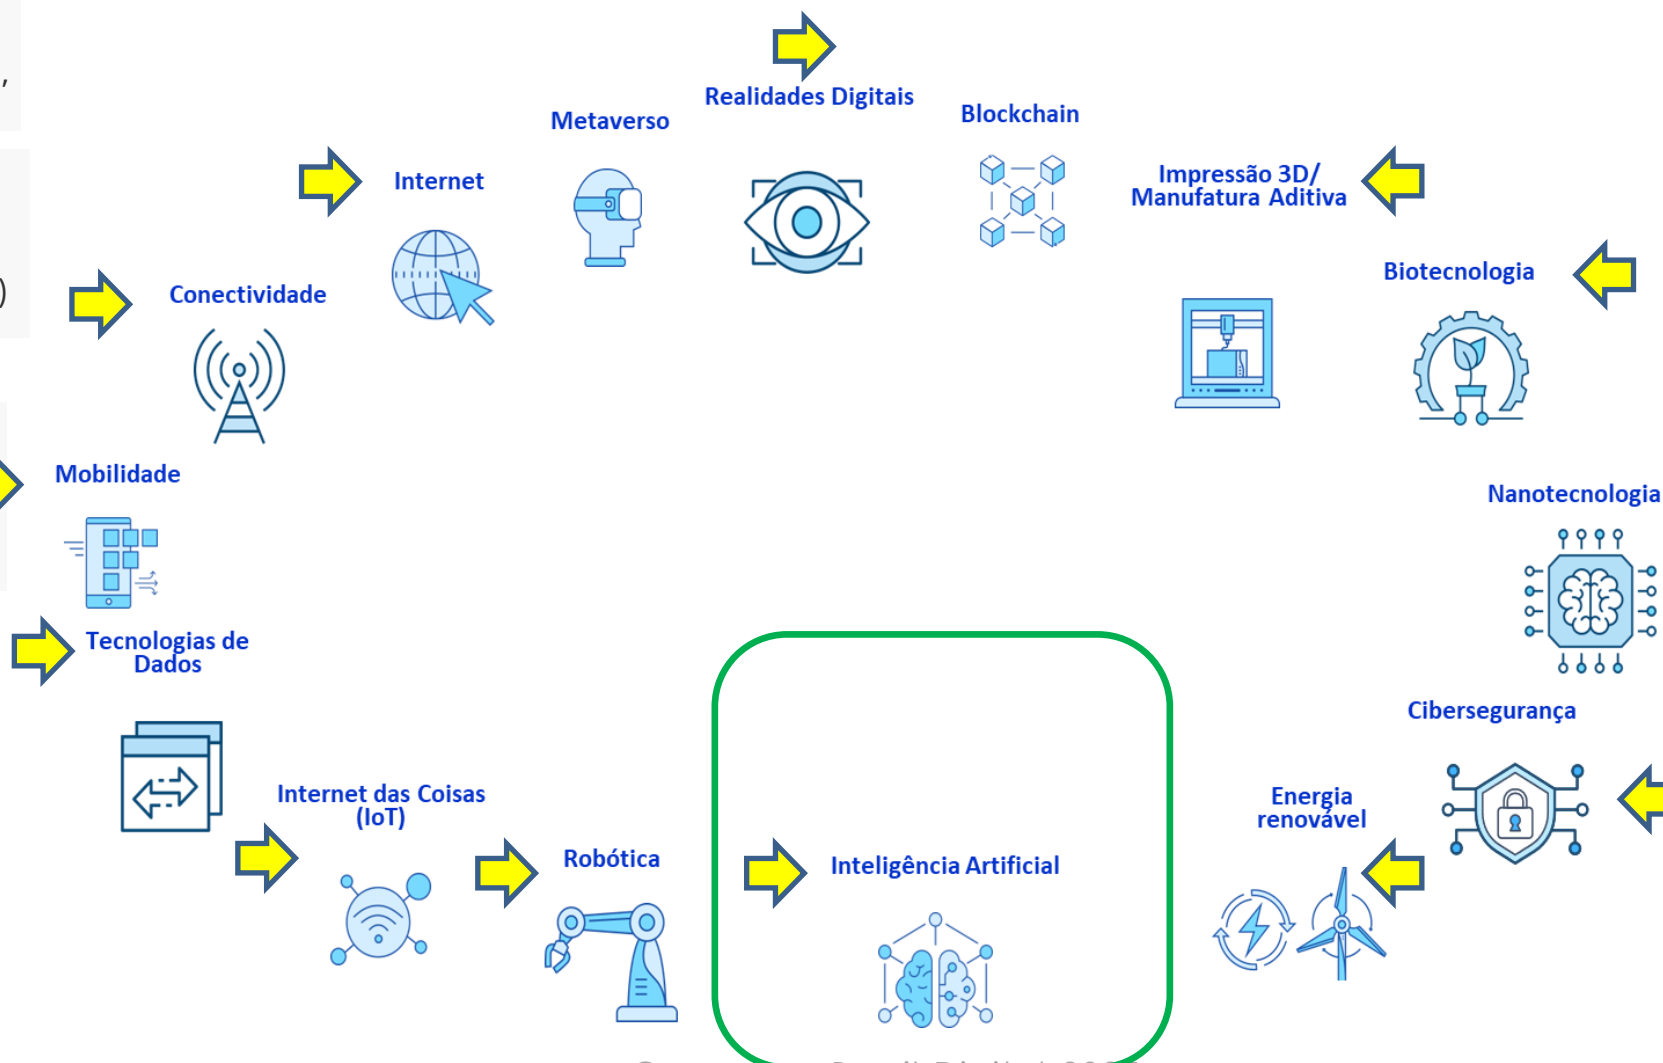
Realidades Digitais

Metaverso

Blockchain

Internet

Impressão 3D/ Manufatura Aditiva

Conectividade

Biotecnologia

Mobilidade

Nanotecnologia

Tecnologias de Dados

Cibersegurança

Internet das Coisas (IoT)

Energia renovável

Robótica

Inteligência Artificial